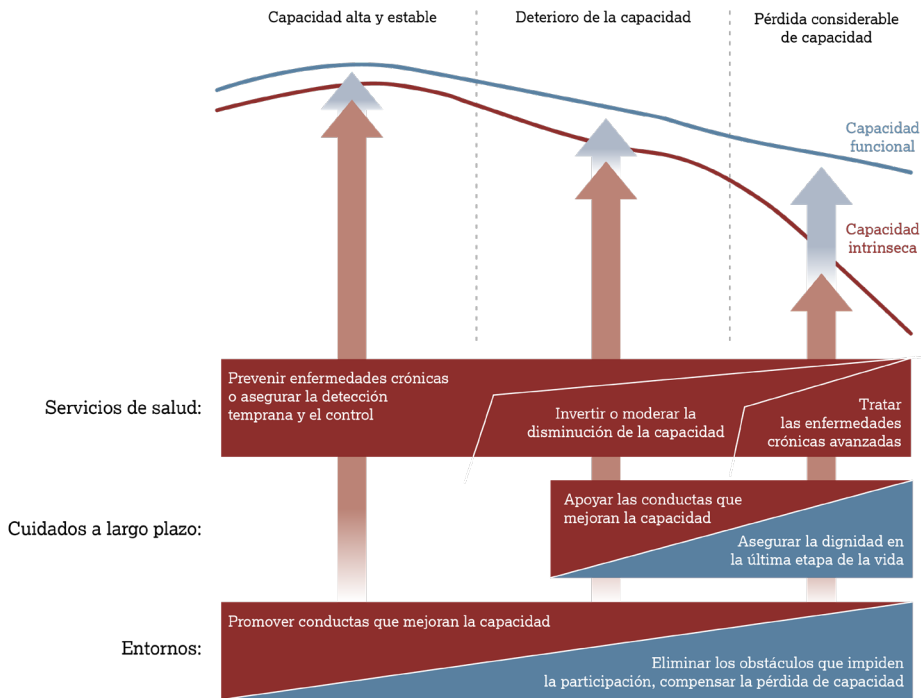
Capacidad alta y estable

Deterioro de la capacidad

Pérdida considerable de capacidad

Capacidad funcional

Capacidad intrínseca

Servicios de salud:

Prevenir enfermedades crónicas o asegurar la detección temprana y el control

Invertir o moderar la disminución de la capacidad

Tratar las enfermedades crónicas avanzadas

Cuidados a largo plazo:

Apoyar las conductas que mejoran la capacidad

Asegurar la dignidad en la última etapa de la vida

Entornos:

Promover conductas que mejoran la capacidad

Eliminar los obstáculos que impiden la participación, compensar la pérdida de capacidad